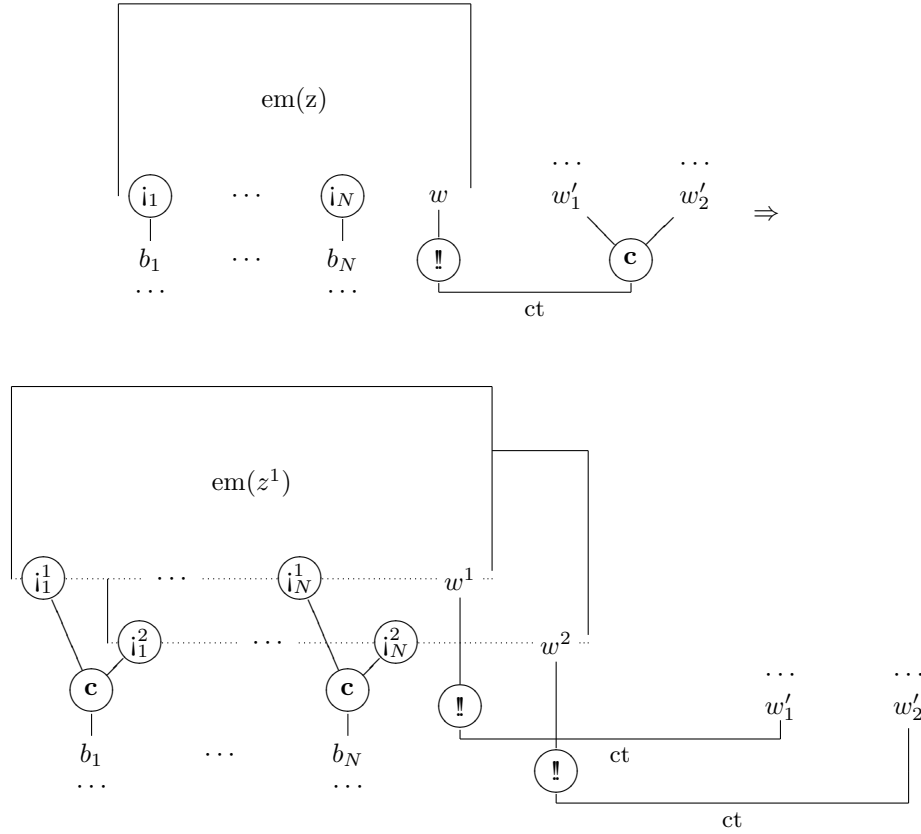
em(z)

$\text{¡}_1$ $\cdots$ $\text{¡}_N$ $w$ $\cdots$ $\cdots$

$w'_1$ $w'_2$ $\Rightarrow$

$b_1$ $\cdots$ $b_N$ ‼ c

$\cdots$ $\cdots$

ct

em($z^1$)

$\text{¡}_1^1$ $\cdots$ $\text{¡}_N^1$ $w^1$

$\text{¡}_1^2$ $\cdots$ $\text{¡}_N^2$ $w^2$

c c ‼ $\cdots$ $\cdots$

$w'_1$ $w'_2$

$b_1$ $\cdots$ $b_N$ ct

$\cdots$ $\cdots$ ‼

ct